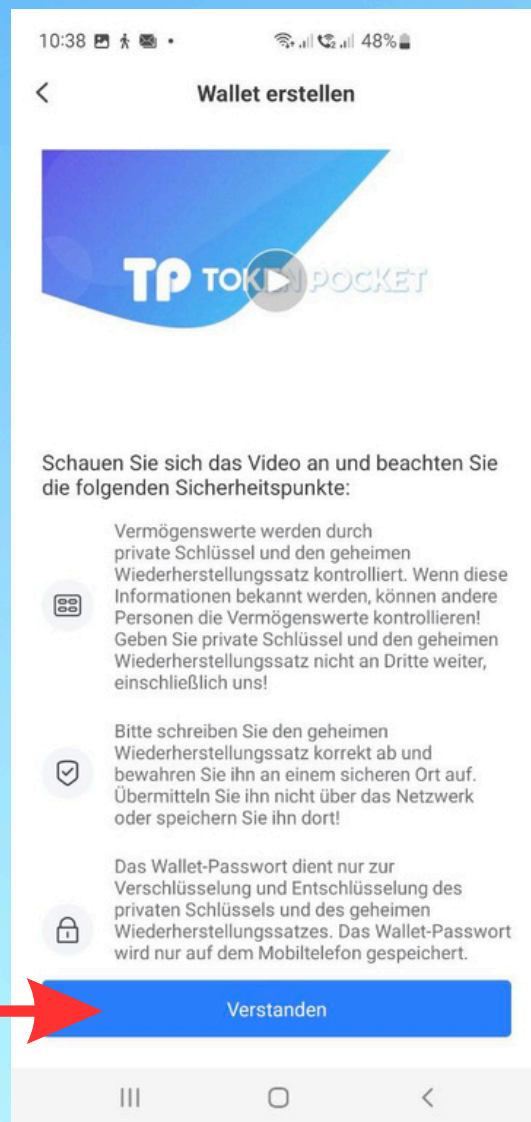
10:38 48%

Wallet erstellen

TP TOK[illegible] POCKET

Schauen Sie sich das Video an und beachten Sie die folgenden Sicherheitspunkte:

Vermögenswerte werden durch private Schlüssel und den geheimen Wiederherstellungssatz kontrolliert. Wenn diese Informationen bekannt werden, können andere Personen die Vermögenswerte kontrollieren! Geben Sie private Schlüssel und den geheimen Wiederherstellungssatz nicht an Dritte weiter, einschließlich uns!

Bitte schreiben Sie den geheimen Wiederherstellungssatz korrekt ab und bewahren Sie ihn an einem sicheren Ort auf. Übermitteln Sie ihn nicht über das Netzwerk oder speichern Sie ihn dort!

Das Wallet-Passwort dient nur zur Verschlüsselung und Entschlüsselung des privaten Schlüssels und des geheimen Wiederherstellungssatzes. Das Wallet-Passwort wird nur auf dem Mobiltelefon gespeichert.

Verstanden